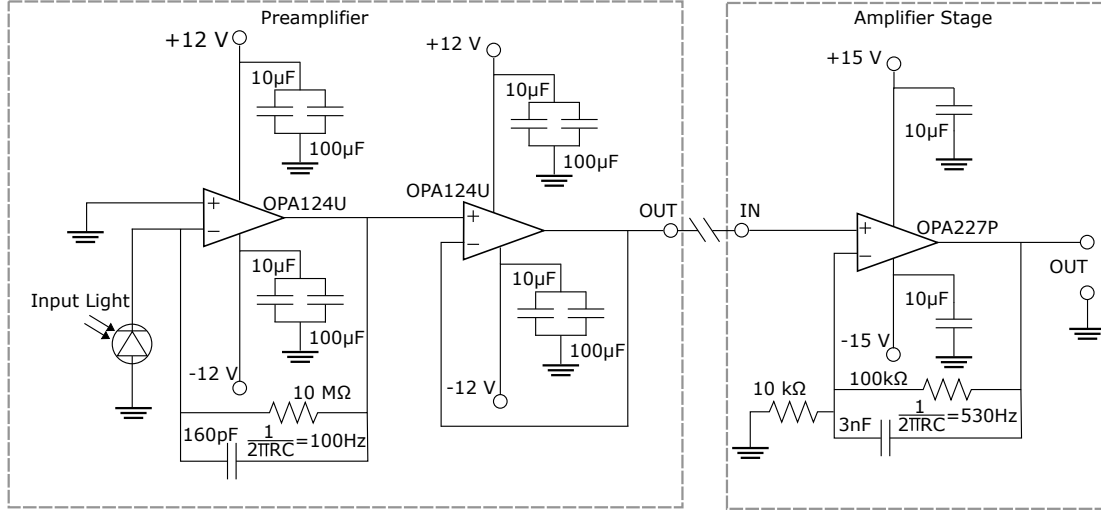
Preamplifier

+12 V

10µF

100µF

+12 V

10µF

100µF

OPA124U

OPA124U

+

−

+

−

10µF

100µF

Input Light

-12 V

10 MΩ

160pF $\frac{1}{2\pi RC}$=100Hz

10µF

100µF

-12 V

OUT

IN

Amplifier Stage

+15 V

10µF

OPA227P

+

−

OUT

10µF

-15 V

10 kΩ

100kΩ

3nF $\frac{1}{2\pi RC}$=530Hz